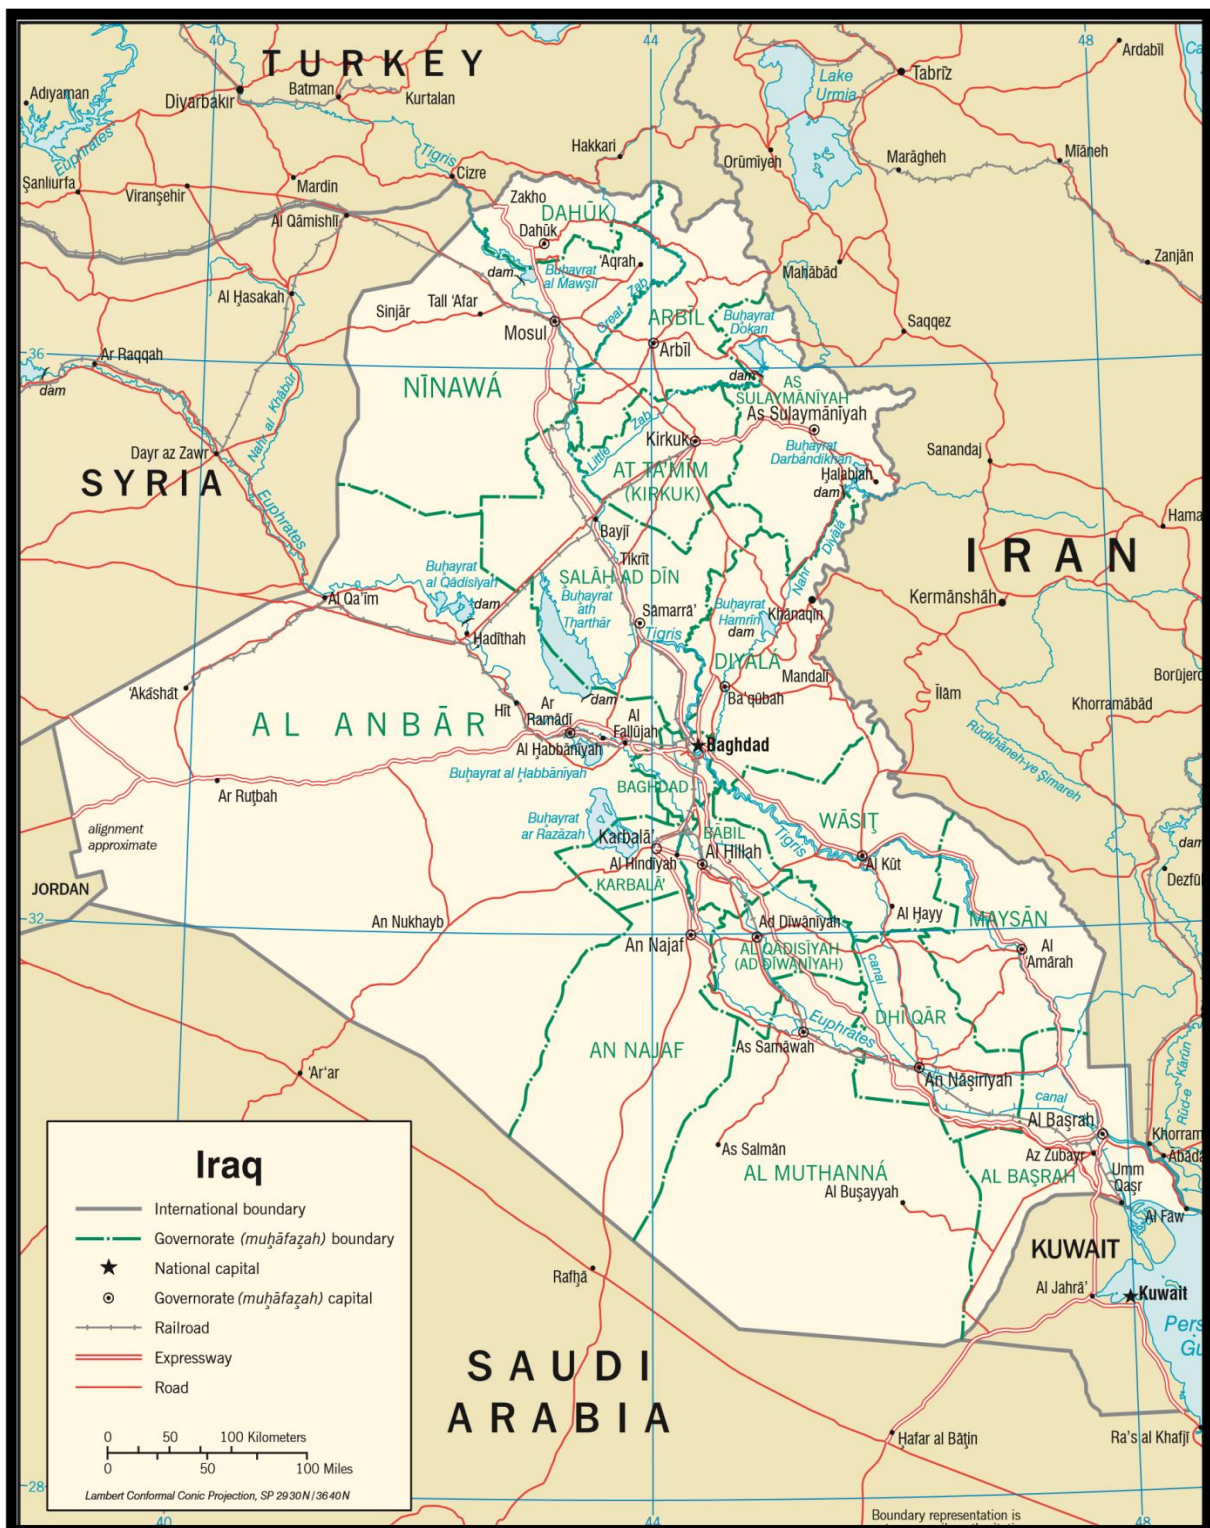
40
44
48
TURKEY
Adıyaman
Diyarbakır
Batman
Kurtalan
Lake Urmia
Tabrīz
Ardabīl
Ca
Euphrates
Tigris
Hakkari
Orūmīyeh
Marāgheh
Mīāneh
Şanliurfa
Viranşehir
Mardin
Cizre
Zakho
Al Qāmishlī
DAHŪK
Dahūk
'Aqrah
Mahābād
Zanjān
dam
Buhayrat al Mawşil
Al Ḩasakah
Sinjār
Tall 'Afar
Great Zab
ARBĪL
Buhayrat Dokan
Saqqez
Mosul
Arbīl
36
Ar Raqqah
dam
dam
AS SULAYMĀNĪYAH
NĪNAWÁ
As Sulaymānīyah
Nahr al Khābūr
Zab
Kirkuk
Buhayrat Darbandīkhan
Sanandaj
Dayr az Zawr
Little
AT TA'MĪM (KIRKUK)
Ḩalabjah
dam
SYRIA
Euphrates
Bayjī
Hama
Diyālá
IRAN
Buhayrat al Qādisīyah
Tikrīt
Nahr
SALĀH AD DĪN
Kermānshāh
Al Qa'im
dam
Buhayrat ath Tharthār
Sāmarrā'
Buhayrat Hamrīn
Khānaqīn
Tigris
dam
Ḩadīthah
DIYĀLÁ
Borūjerd
Mandalī
'Akāshāt
Ba'qūbah
Īlām
dam
Khorramābād
Hīt
Ar Ramādī
Al Fallūjah
AL ANBĀR
Baghdad
Rūdkhaneh-ye Şimareh
Al Ḩabbānīyah
Buhayrat al Ḩabbānīyah
BAGHDAD
Ar Ruţbah
Buhayrat ar Razāzah
WĀSIŢ
Karbalā'
BĀBIL
Tigris
alignment approximate
dam
Al Ḩillah
Al Hindīyah
Al Kūt
Dezfū
KARBALĀ'
JORDAN
Al Ḩayy
MAYSĀN
32
An Nukhayb
Ad Dīwānīyah
An Najaf
AL QĀDISĪYAH (AD DĪWĀNĪYAH)
canal
Al 'Amārah
DHĪ QĀR
Euphrates
AN NAJAF
As Samāwah
'Ar'ar
An Nāşirīyah
canal
Kārūn
Al Başrah
Rūd-e
Khorram
Abādā
Az Zubayr
As Salmān
Umm Qaşr
AL MUTHANNÁ
AL BAŞRAH
Al Buşayyah
Iraq
International boundary
Governorate (muḩāfaẓah) boundary
National capital
Governorate (muḩāfaẓah) capital
Railroad
Expressway
Road
Al Faw
KUWAIT
Rafḩā
Al Jahrā'
Kuwait
Pers
Gu
SAUDI ARABIA
0 50 100 Kilometers
0 50 100 Miles
Lambert Conformal Conic Projection, SP 29 30 N / 36 40 N
Ḩafar al Bāţin
Ra's al Khafjī
28
40
44
48
Boundary representation is